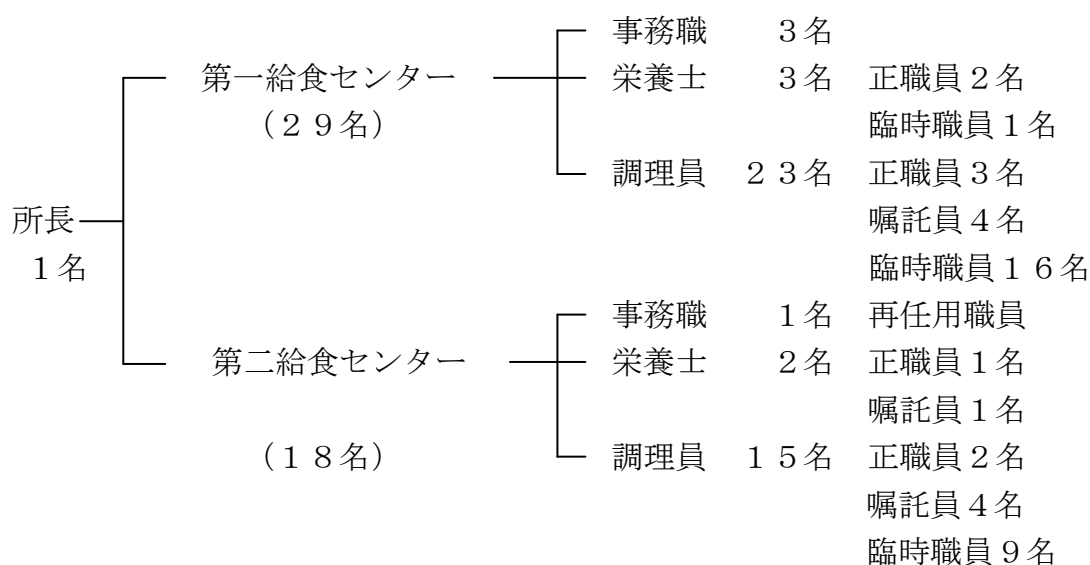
所長
１名

第一給食センター
（２９名）

事務職　３名
栄養士　３名　正職員２名
臨時職員１名
調理員　２３名　正職員３名
嘱託員４名
臨時職員１６名

第二給食センター
（１８名）

事務職　１名　再任用職員
栄養士　２名　正職員１名
嘱託員１名
調理員　１５名　正職員２名
嘱託員４名
臨時職員９名